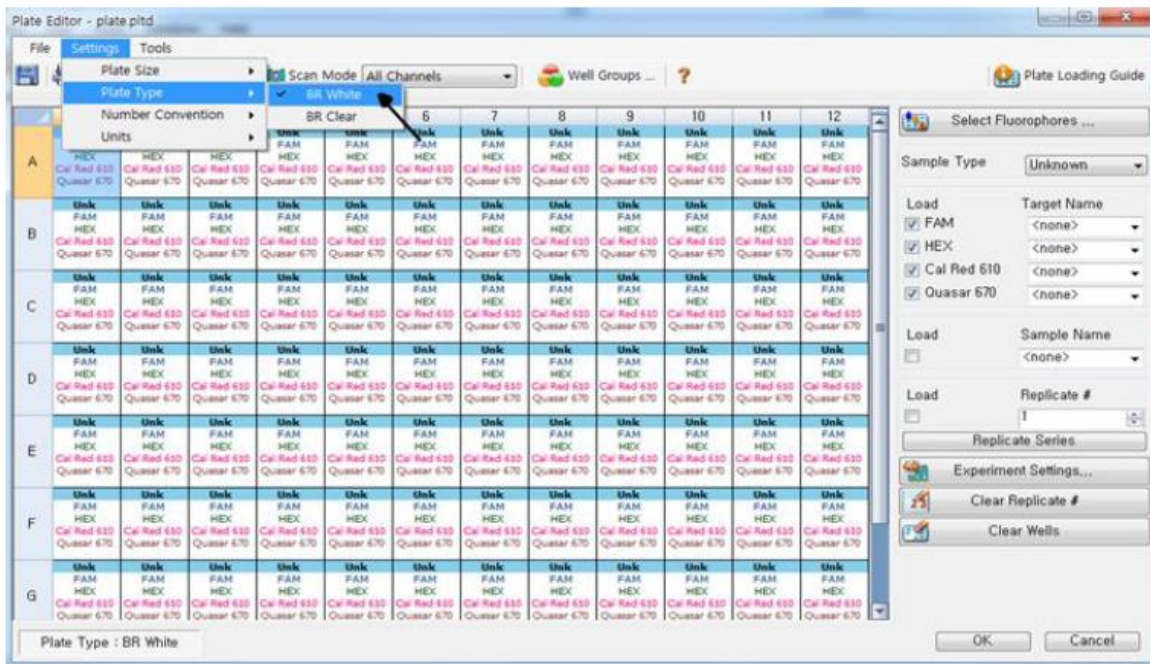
Plate Editor - plate.pltd

File Settings Tools

Plate Size
Plate Type
Number Convention
Units

BR White
BR Clear

Scan Mode All Channels

Well Groups ...

Plate Loading Guide

| | | | | | 6 | 7 | 8 | 9 | 10 | 11 | 12 |
|---|---|---|---|---|---|---|---|---|---|---|---|
| A | HEX Cal Red 610 Quasar 670 | HEX Cal Red 610 Quasar 670 | HEX Cal Red 610 Quasar 670 | Unk FAM HEX Cal Red 610 Quasar 670 | Unk FAM HEX Cal Red 610 Quasar 670 | Unk FAM HEX Cal Red 610 Quasar 670 | Unk FAM HEX Cal Red 610 Quasar 670 | Unk FAM HEX Cal Red 610 Quasar 670 | Unk FAM HEX Cal Red 610 Quasar 670 | Unk FAM HEX Cal Red 610 Quasar 670 | Unk FAM HEX Cal Red 610 Quasar 670 |
| B | Unk FAM HEX Cal Red 610 Quasar 670 | Unk FAM HEX Cal Red 610 Quasar 670 | Unk FAM HEX Cal Red 610 Quasar 670 | Unk FAM HEX Cal Red 610 Quasar 670 | Unk FAM HEX Cal Red 610 Quasar 670 | Unk FAM HEX Cal Red 610 Quasar 670 | Unk FAM HEX Cal Red 610 Quasar 670 | Unk FAM HEX Cal Red 610 Quasar 670 | Unk FAM HEX Cal Red 610 Quasar 670 | Unk FAM HEX Cal Red 610 Quasar 670 | Unk FAM HEX Cal Red 610 Quasar 670 |
| C | Unk FAM HEX Cal Red 610 Quasar 670 | Unk FAM HEX Cal Red 610 Quasar 670 | Unk FAM HEX Cal Red 610 Quasar 670 | Unk FAM HEX Cal Red 610 Quasar 670 | Unk FAM HEX Cal Red 610 Quasar 670 | Unk FAM HEX Cal Red 610 Quasar 670 | Unk FAM HEX Cal Red 610 Quasar 670 | Unk FAM HEX Cal Red 610 Quasar 670 | Unk FAM HEX Cal Red 610 Quasar 670 | Unk FAM HEX Cal Red 610 Quasar 670 | Unk FAM HEX Cal Red 610 Quasar 670 |
| D | Unk FAM HEX Cal Red 610 Quasar 670 | Unk FAM HEX Cal Red 610 Quasar 670 | Unk FAM HEX Cal Red 610 Quasar 670 | Unk FAM HEX Cal Red 610 Quasar 670 | Unk FAM HEX Cal Red 610 Quasar 670 | Unk FAM HEX Cal Red 610 Quasar 670 | Unk FAM HEX Cal Red 610 Quasar 670 | Unk FAM HEX Cal Red 610 Quasar 670 | Unk FAM HEX Cal Red 610 Quasar 670 | Unk FAM HEX Cal Red 610 Quasar 670 | Unk FAM HEX Cal Red 610 Quasar 670 |
| E | Unk FAM HEX Cal Red 610 Quasar 670 | Unk FAM HEX Cal Red 610 Quasar 670 | Unk FAM HEX Cal Red 610 Quasar 670 | Unk FAM HEX Cal Red 610 Quasar 670 | Unk FAM HEX Cal Red 610 Quasar 670 | Unk FAM HEX Cal Red 610 Quasar 670 | Unk FAM HEX Cal Red 610 Quasar 670 | Unk FAM HEX Cal Red 610 Quasar 670 | Unk FAM HEX Cal Red 610 Quasar 670 | Unk FAM HEX Cal Red 610 Quasar 670 | Unk FAM HEX Cal Red 610 Quasar 670 |
| F | Unk FAM HEX Cal Red 610 Quasar 670 | Unk FAM HEX Cal Red 610 Quasar 670 | Unk FAM HEX Cal Red 610 Quasar 670 | Unk FAM HEX Cal Red 610 Quasar 670 | Unk FAM HEX Cal Red 610 Quasar 670 | Unk FAM HEX Cal Red 610 Quasar 670 | Unk FAM HEX Cal Red 610 Quasar 670 | Unk FAM HEX Cal Red 610 Quasar 670 | Unk FAM HEX Cal Red 610 Quasar 670 | Unk FAM HEX Cal Red 610 Quasar 670 | Unk FAM HEX Cal Red 610 Quasar 670 |
| G | Unk FAM HEX Cal Red 610 Quasar 670 | Unk FAM HEX Cal Red 610 Quasar 670 | Unk FAM HEX Cal Red 610 Quasar 670 | Unk FAM HEX Cal Red 610 Quasar 670 | Unk FAM HEX Cal Red 610 Quasar 670 | Unk FAM HEX Cal Red 610 Quasar 670 | Unk FAM HEX Cal Red 610 Quasar 670 | Unk FAM HEX Cal Red 610 Quasar 670 | Unk FAM HEX Cal Red 610 Quasar 670 | Unk FAM HEX Cal Red 610 Quasar 670 | Unk FAM HEX Cal Red 610 Quasar 670 |

Select Fluorophores ...

Sample Type Unknown

Load Target Name
FAM <none>
HEX <none>
Cal Red 610 <none>
Quasar 670 <none>

Load Sample Name
<none>

Load Replicate #
1

Replicate Series

Experiment Settings...

Clear Replicate #

Clear Wells

Plate Type : BR White

OK Cancel